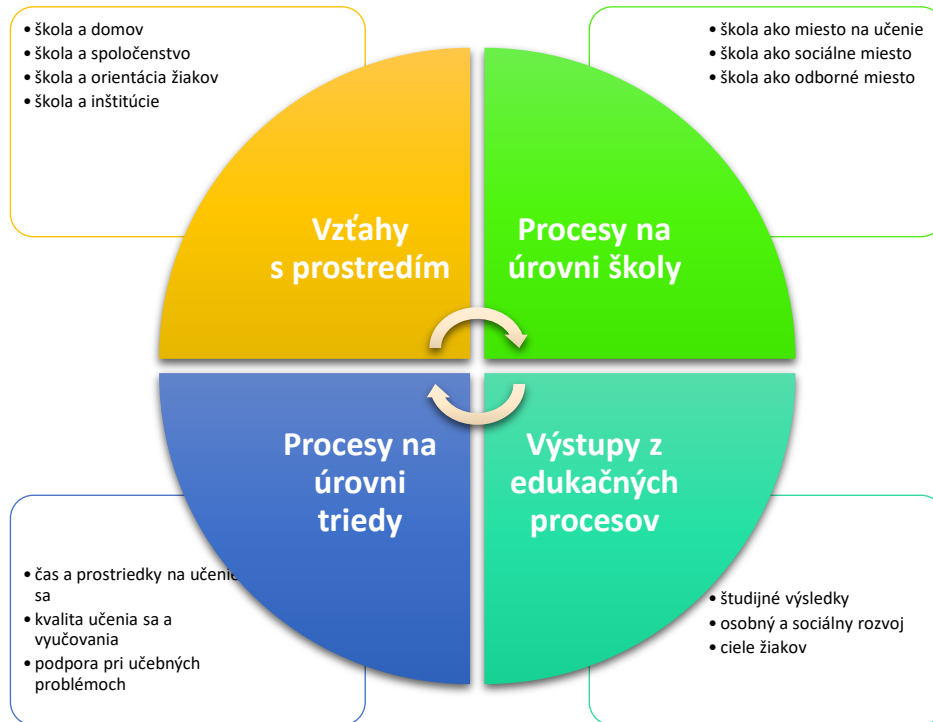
• škola a domov
• škola a spoločenstvo
• škola a orientácia žiakov
• škola a inštitúcie

• škola ako miesto na učenie
• škola ako sociálne miesto
• škola ako odborné miesto

Vzťahy s prostredím

Procesy na úrovni školy

Procesy na úrovni triedy

Výstupy z edukačných procesov

• čas a prostriedky na učenie sa
• kvalita učenia sa a vyučovania
• podpora pri učebných problémoch

• študijné výsledky
• osobný a sociálny rozvoj
• ciele žiakov